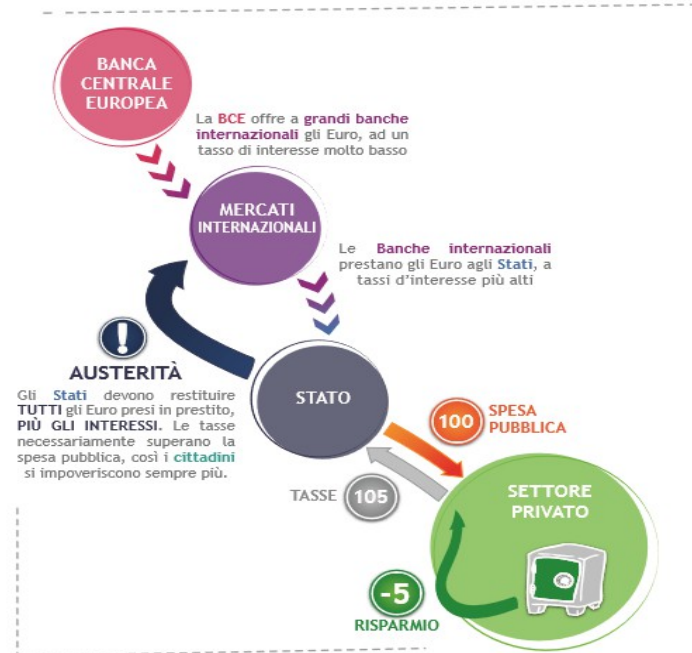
BANCA CENTRALE EUROPEA

La BCE offre a grandi banche internazionali gli Euro, ad un tasso di interesse molto basso

MERCATI INTERNAZIONALI

Le Banche internazionali prestano gli Euro agli Stati, a tassi d'interesse più alti

AUSTERITÀ

Gli Stati devono restituire TUTTI gli Euro presi in prestito, PIÙ GLI INTERESSI. Le tasse necessariamente superano la spesa pubblica, così i cittadini si impoveriscono sempre più.

STATO

100 SPESA PUBBLICA

TASSE 105

SETTORE PRIVATO

-5

RISPARMIO